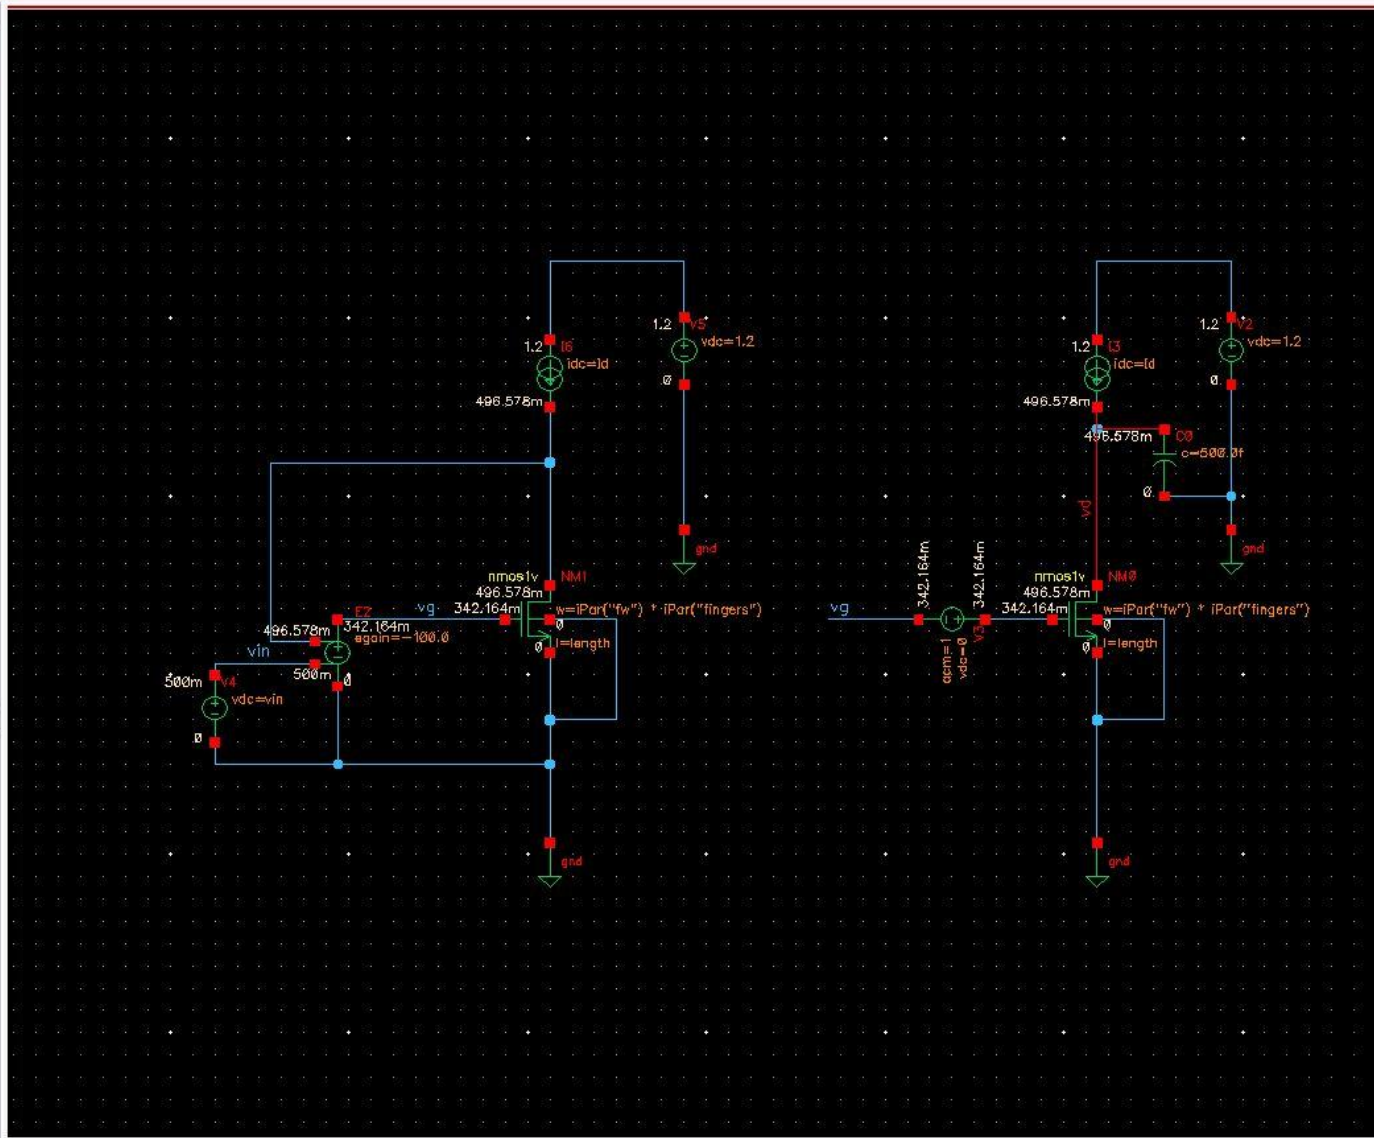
1.2
I6
idc=Id
496.578m
1.2
V5
vdc=1.2
0
gnd
nmos1v
NM1
496.578m
342.164m
w=iPar("fw") * iPar("fingers")
0
0
l=length
vg
E2
496.578m
342.164m
egain=-100.0
vin
500m
0
500m
V4
vdc=vin
0
gnd

1.2
I3
idc=Id
496.578m
1.2
V2
vdc=1.2
0
496.578m
C0
c=500.0f
0
vd
gnd
342.164m
342.164m
vg
acm=1
vdc=0
V3
nmos1v
NM0
496.578m
342.164m
w=iPar("fw") * iPar("fingers")
0
0
l=length
gnd